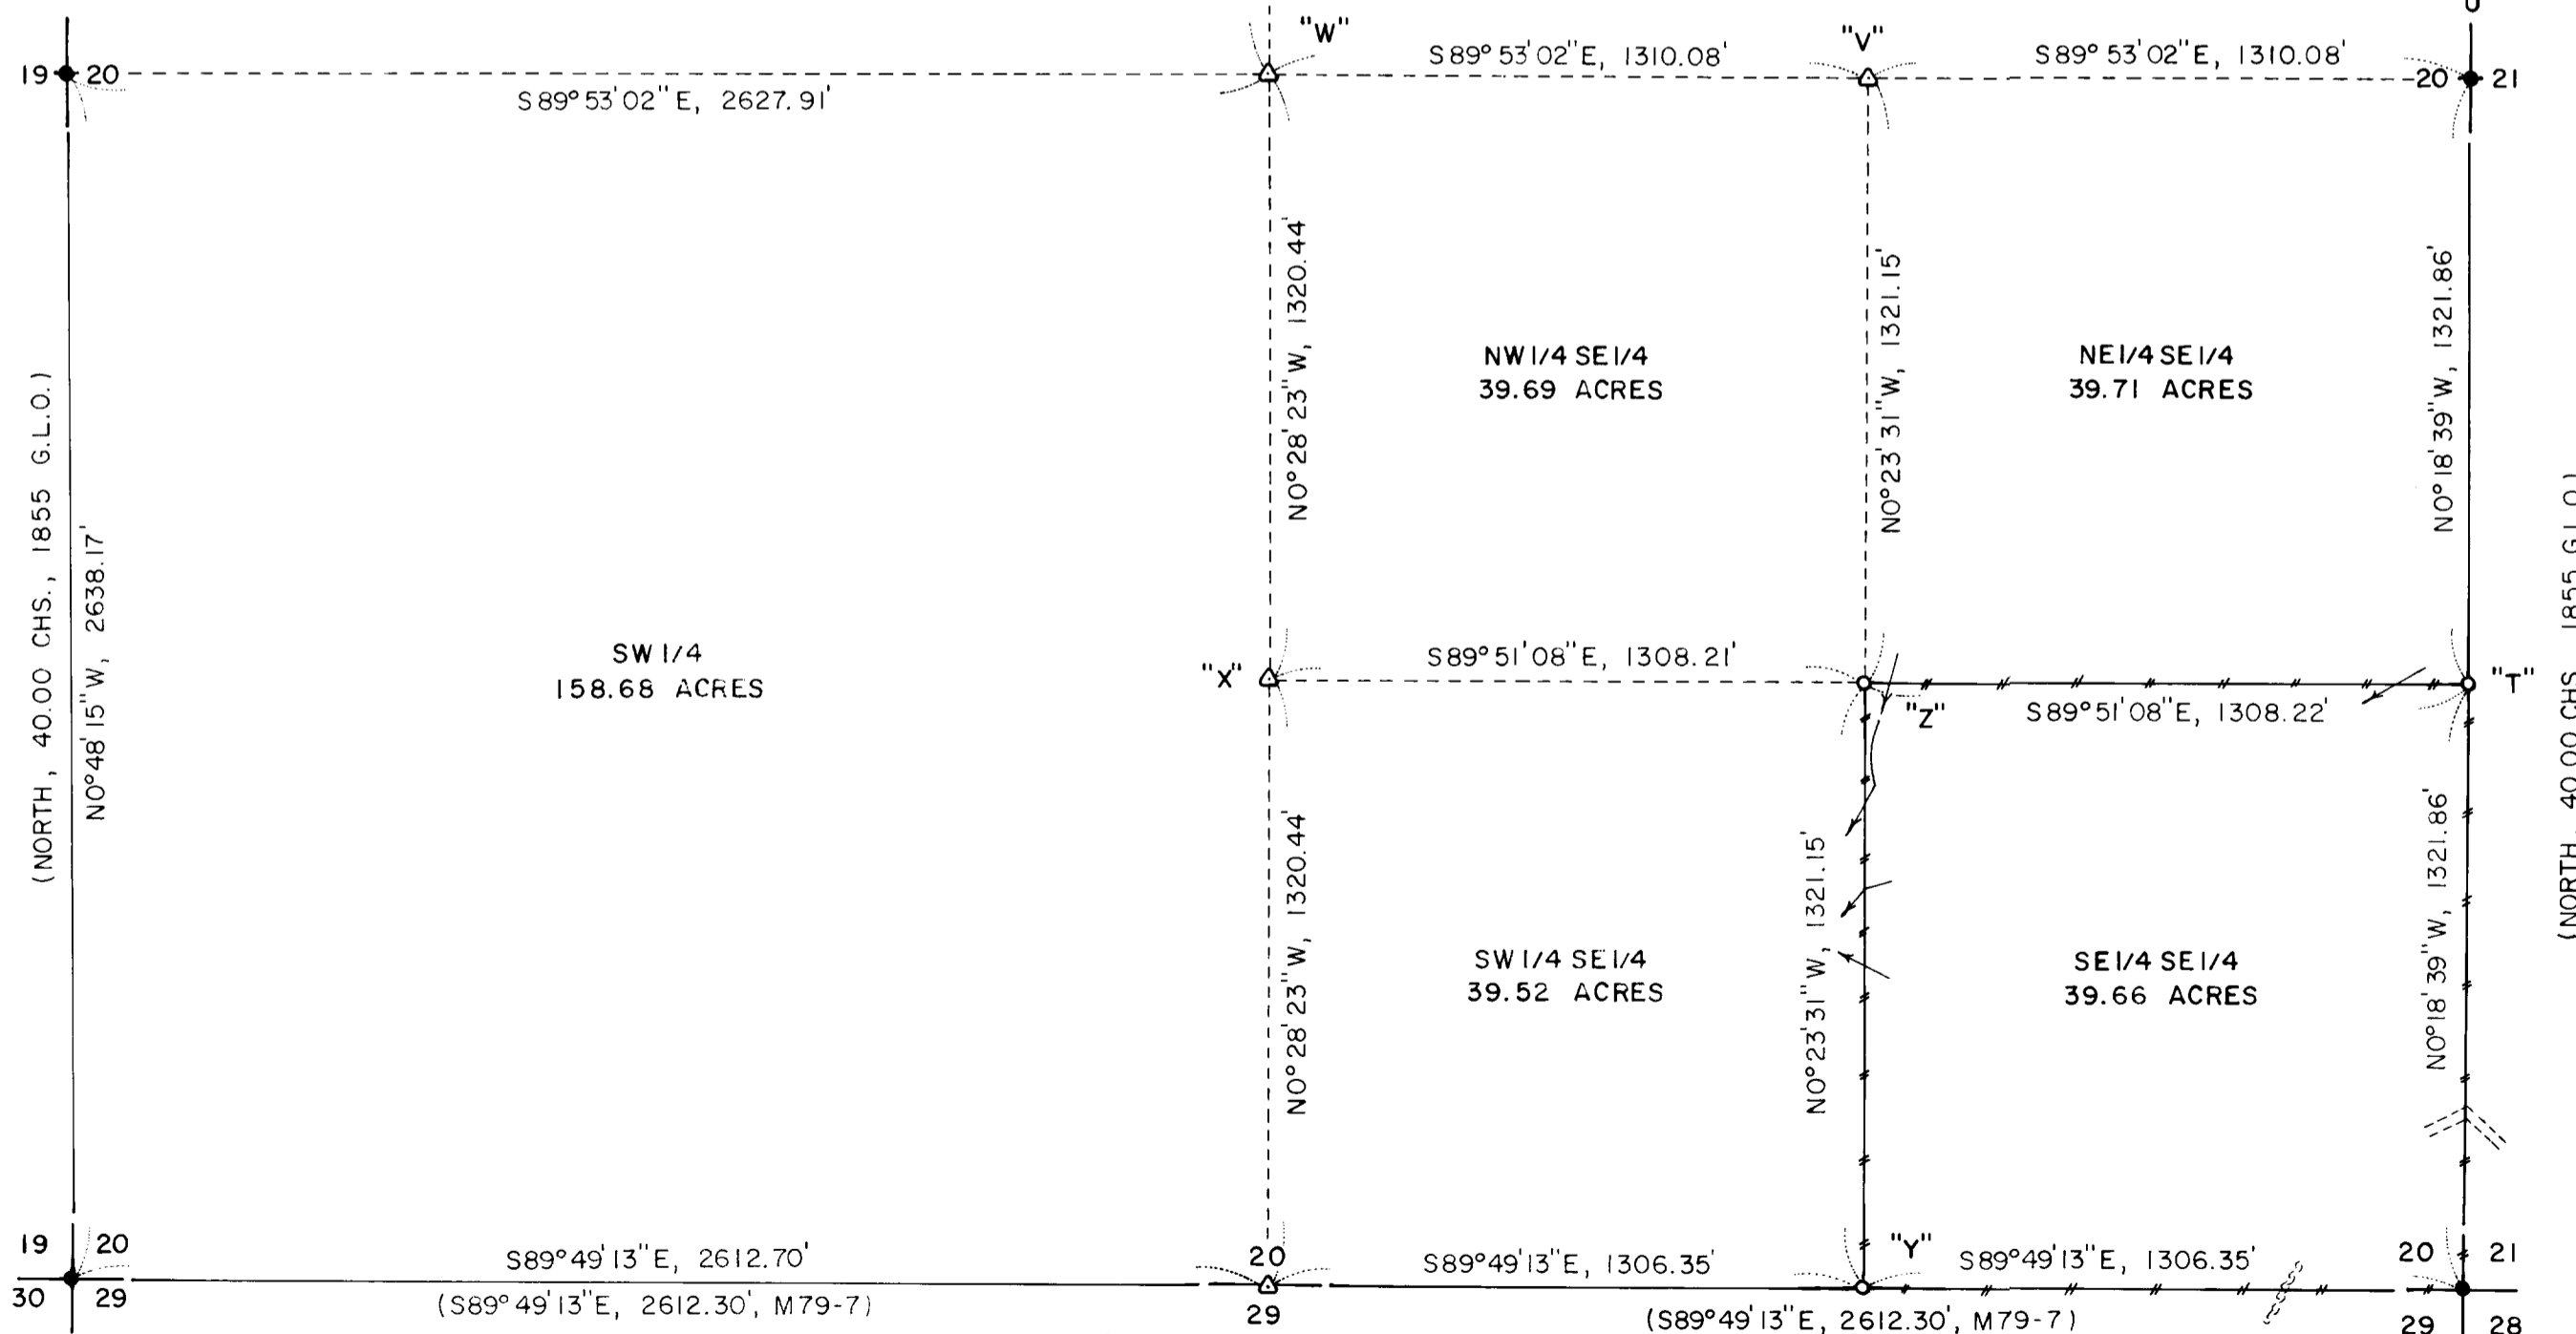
"W"
S89° 53' 02" E, 1310.08'
"V"
S89° 53' 02" E, 1310.08'
19 20
S89° 53' 02" E, 2627.91'
20 21

(NORTH, 40.00 CHS., 1855 G.L.O.)
N0° 48' 15" W, 2638.17'

N0° 28' 23" W, 1320.44'
NW 1/4 SE 1/4
39.69 ACRES
N0° 23' 31" W, 1321.15'
NE 1/4 SE 1/4
39.71 ACRES
N0° 18' 39" W, 1321.86'
(NORTH, 40.00 CHS., 1855 G.L.O.)

SW 1/4
158.68 ACRES
"X"
S89° 51' 08" E, 1308.21'
"Z"
S89° 51' 08" E, 1308.22'
"T"

N0° 28' 23" W, 1320.44'
SW 1/4 SE 1/4
39.52 ACRES
N0° 23' 31" W, 1321.15'
SE 1/4 SE 1/4
39.66 ACRES
N0° 18' 39" W, 1321.86'

19 20
30 29
S89° 49' 13" E, 2612.70'
(S89° 49' 13" E, 2612.30', M79-7)
20
29
S89° 49' 13" E, 1306.35'
"Y"
S89° 49' 13" E, 1306.35'
(S89° 49' 13" E, 2612.30', M79-7)
20 21
29 28